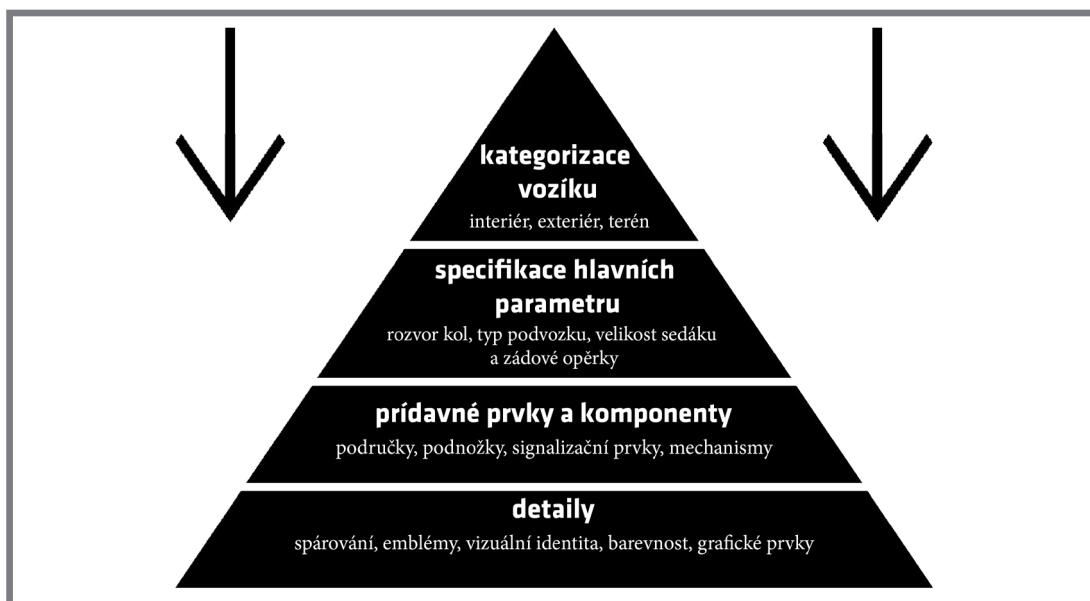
kategorizace vozíku
interiér, exteriér, terén

specifikace hlavních parametru
rozvor kol, typ podvozku, velikost sedáku a zádové opěrky

prídavné prvky a komponenty
područky, podnožky, signalizační prvky, mechanismy

detaily
spárování, emblémy, vizuální identita, barevnost, grafické prvky